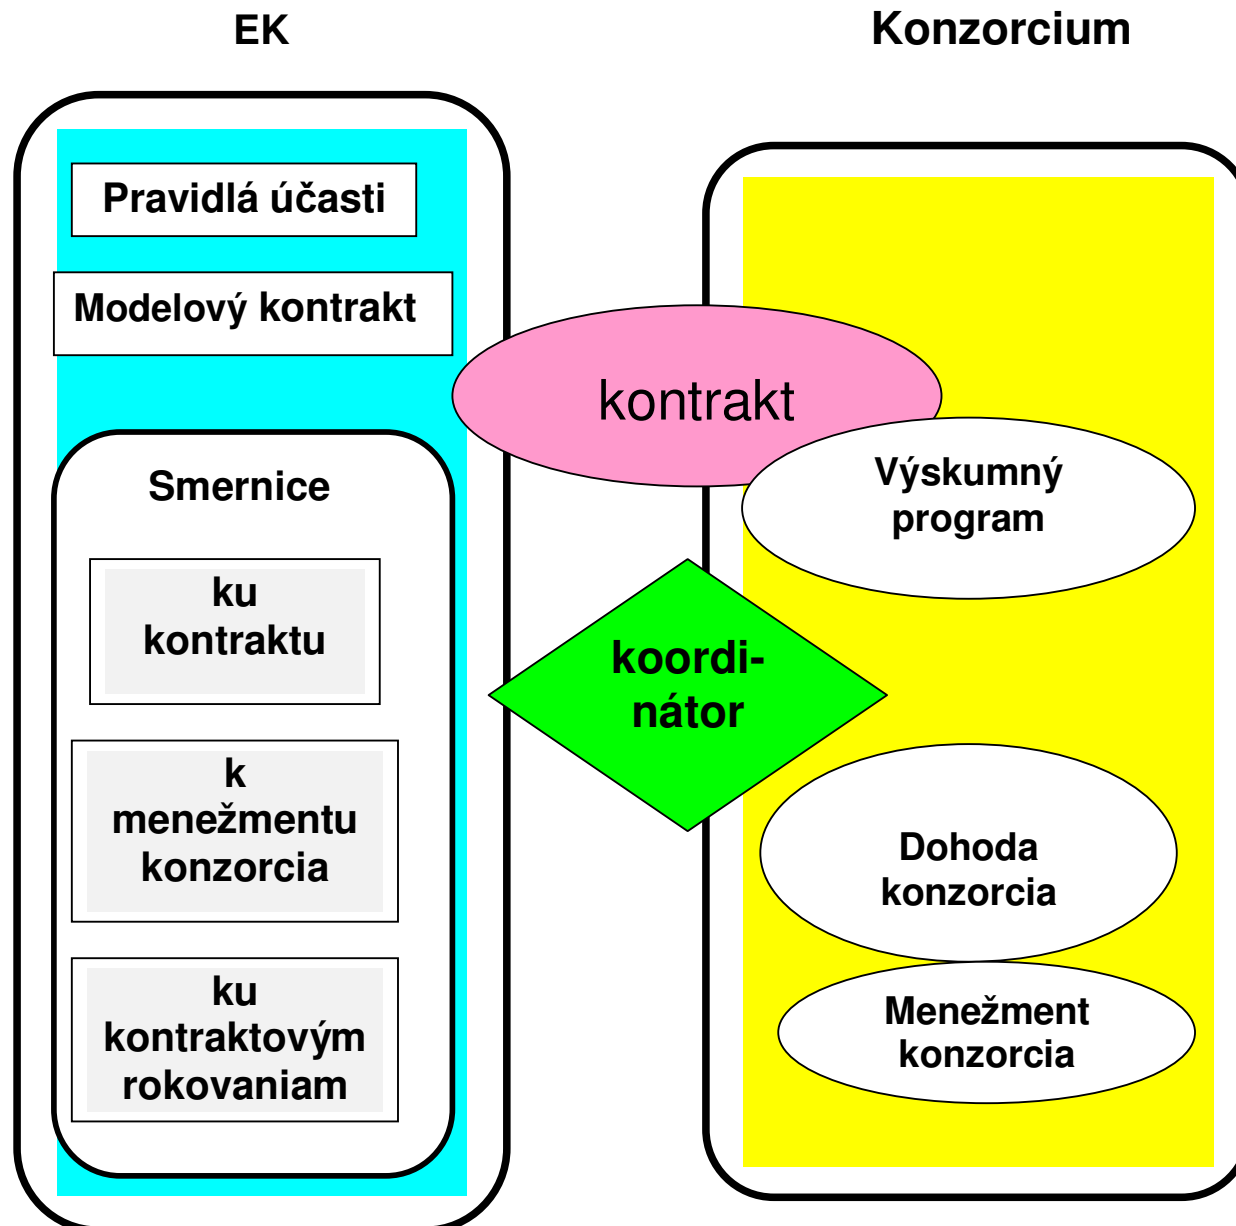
EK

Konzorcium

Pravidlá účasti

Modelový kontrakt

kontrakt

Smernice

Výskumný program

ku kontraktu

koordi-nátor

k menežmentu konzorcia

Dohoda konzorcia

Menežment konzorcia

ku kontraktovým rokovaniam